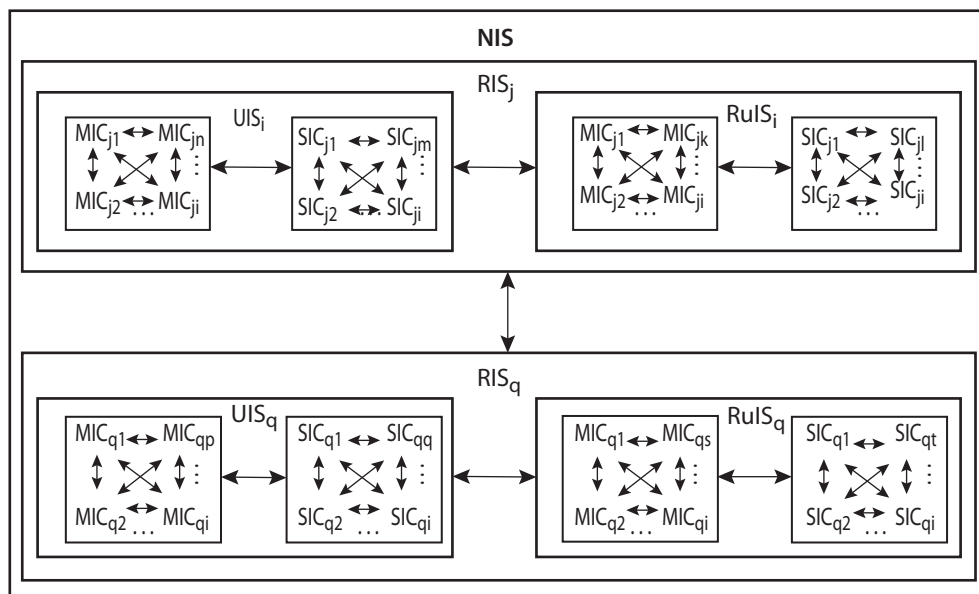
NIS

RIS$_j$

UIS$_i$

MIC$_{j1}$ MIC$_{jn}$
MIC$_{j2}$ ... MIC$_{ji}$

SIC$_{j1}$ SIC$_{jm}$
SIC$_{j2}$ ... SIC$_{ji}$

RuIS$_i$

MIC$_{j1}$ MIC$_{jk}$
MIC$_{j2}$ ... MIC$_{ji}$

SIC$_{j1}$ SIC$_{jl}$
SIC$_{j2}$ ... SIC$_{ji}$

RIS$_q$

UIS$_q$

MIC$_{q1}$ MIC$_{qp}$
MIC$_{q2}$ ... MIC$_{qi}$

SIC$_{q1}$ SIC$_{qq}$
SIC$_{q2}$ ... SIC$_{qi}$

RuIS$_q$

MIC$_{q1}$ MIC$_{qs}$
MIC$_{q2}$ ... MIC$_{qi}$

SIC$_{q1}$ SIC$_{qt}$
SIC$_{q2}$ ... SIC$_{qi}$